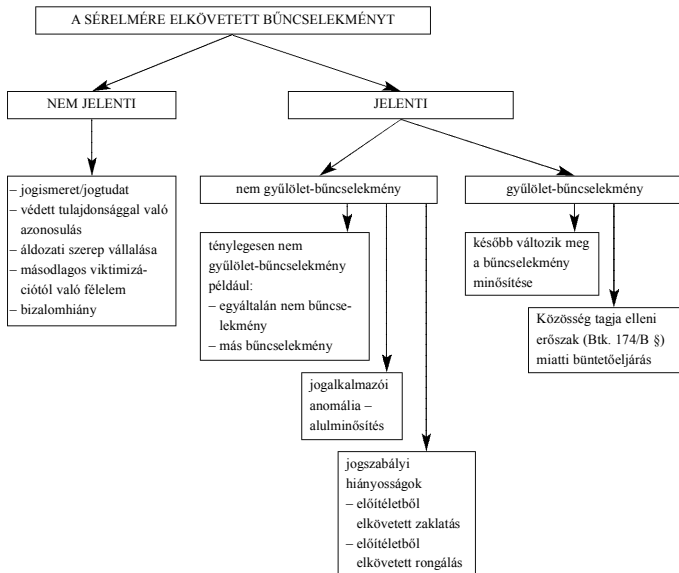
A SÉRELMÉRE ELKÖVETETT BŰNCSELEKMÉNYT

NEM JELENTI

JELENTI

– jogismeret/jogtudat
– védett tulajdonsággal való azonosulás
– áldozati szerep vállalása
– másodlagos viktimizációtól való félelem
– bizalomhiány

nem gyűlölet-bűncselekmény

gyűlölet-bűncselekmény

ténylegesen nem gyűlölet-bűncselekmény például:
– egyáltalán nem bűncselekmény
– más bűncselekmény

később változik meg a bűncselekmény minősítése

Közösség tagja elleni erőszak (Btk. 174/B §) miatti büntetőeljárás

jogalkalmazói anomália – alulminősítés

jogszabályi hiányosságok
– előítéletből elkövetett zaklatás
– előítéletből elkövetett rongálás